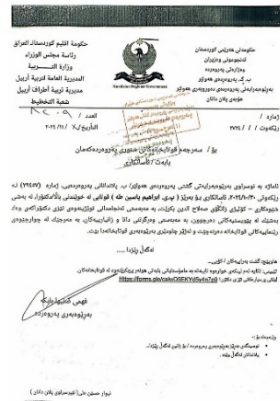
حكومة اقليم كوردستان العراق
رئاسة مجلس الوزراء
وزارة التربية
المديرية العامة لتربية أربيل
مديرية تربية أطراف أربيل
شعبة التخطيط

حکومەتی هەرێمی کوردستان
ئەنجومەنی وەزیران
وەزارەتی پەروەردە
بەڕێوەبەرایەتی گشتی پەروەردەی هەولێر
بەڕێوەبەرایەتی پەروەردەی دەوروبەری هەولێر
هۆبەی پلان دانان

ژمارە / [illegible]
ڕێکەوت / ٢٠٢١/١١/
العدد / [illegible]
التاريخ / ٢٠٢١/١١/

بۆ / سەرجەم قوتابخانەکانی سنوری پەروەردەکەمان
بابەت / ئاگاداری

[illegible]

لەگەڵ ڕێزدا ...

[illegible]
https://forms.gle/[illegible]

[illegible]
بەڕێوەبەری پەروەردە

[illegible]